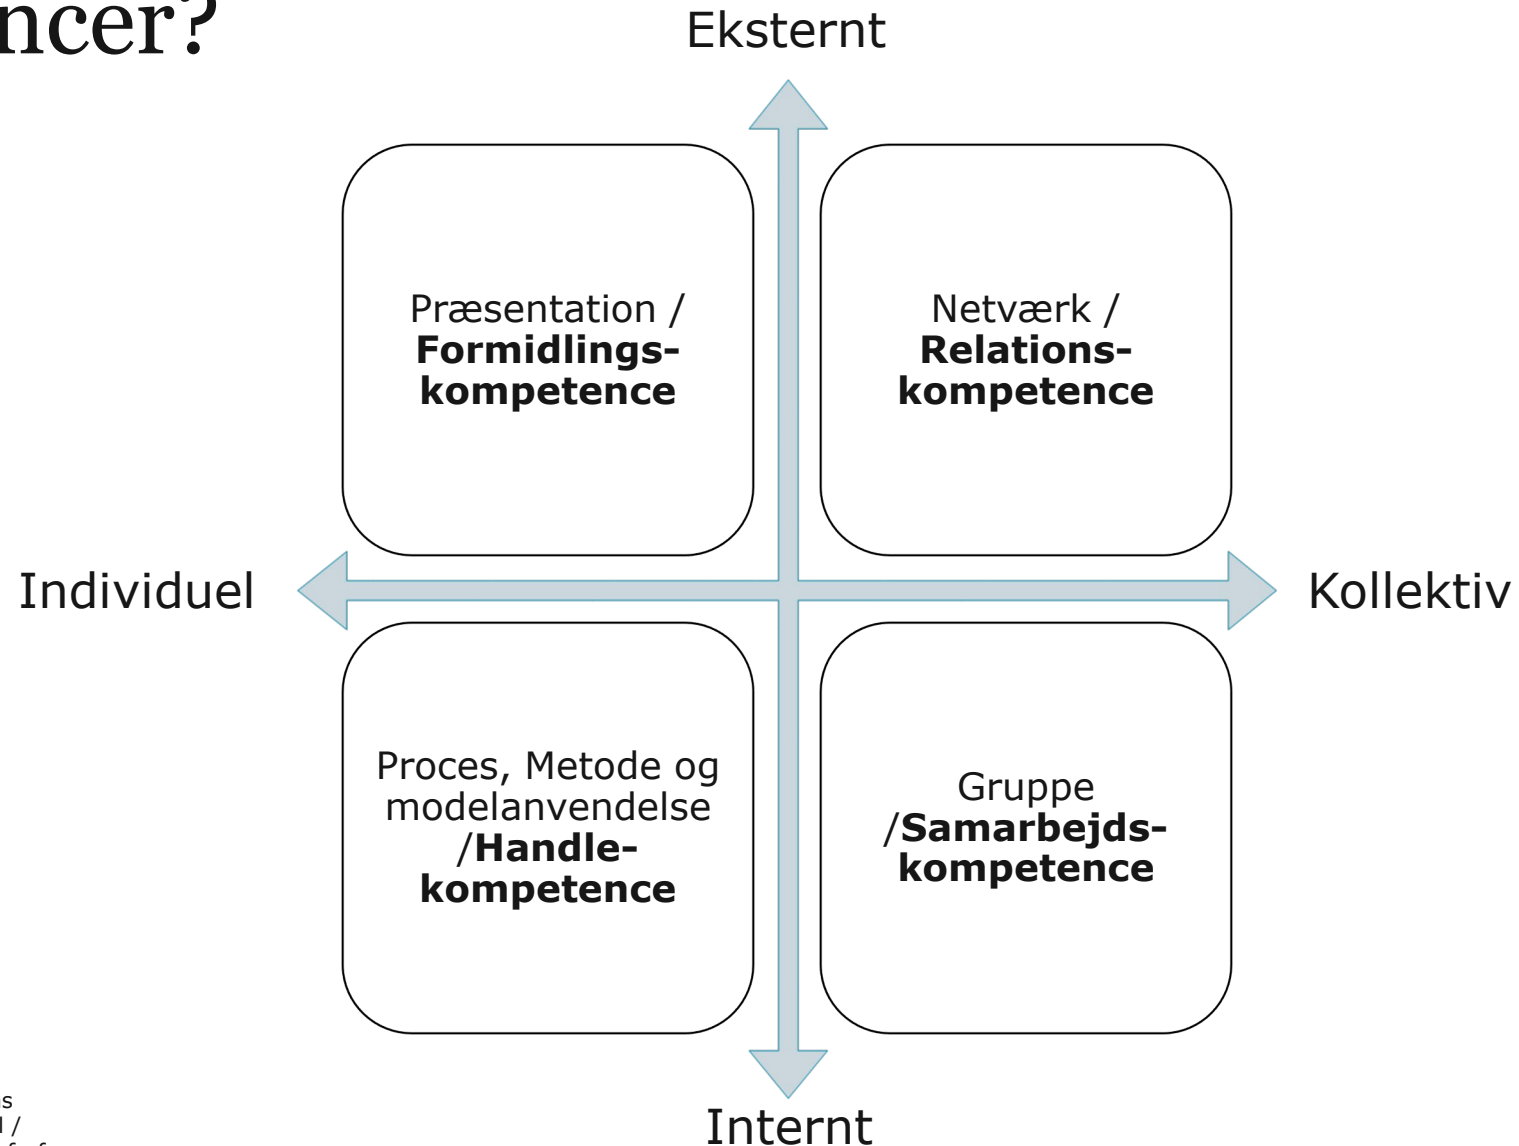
ncer?

Eksternt

Præsentation / **Formidlingskompetence**

Netværk / **Relationskompetence**

Individuel

Kollektiv

Proces, Metode og modelanvendelse /**Handlekompetence**

Gruppe /**Samarbejdskompetence**

Internt

s
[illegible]/
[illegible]